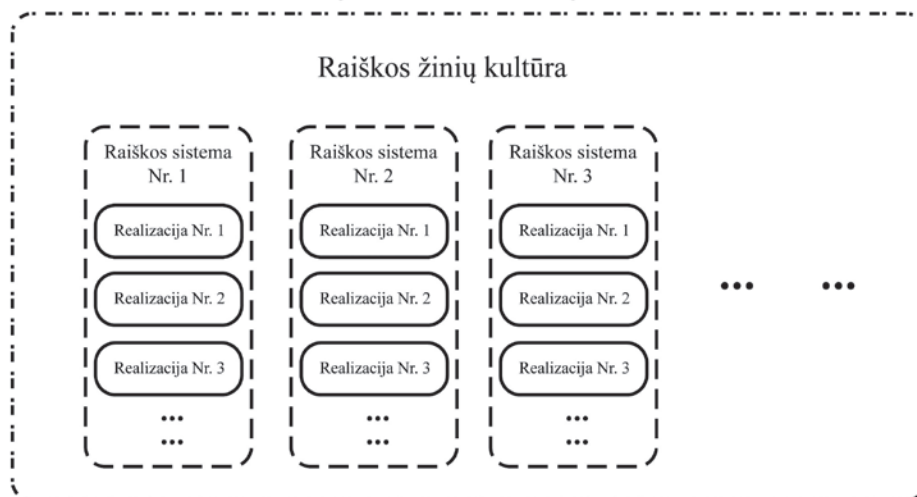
Raiškos žinių kultūra

Raiškos sistema Nr. 1

Realizacija Nr. 1

Realizacija Nr. 2

Realizacija Nr. 3

...
...

Raiškos sistema Nr. 2

Realizacija Nr. 1

Realizacija Nr. 2

Realizacija Nr. 3

...
...

Raiškos sistema Nr. 3

Realizacija Nr. 1

Realizacija Nr. 2

Realizacija Nr. 3

...
...

... ...